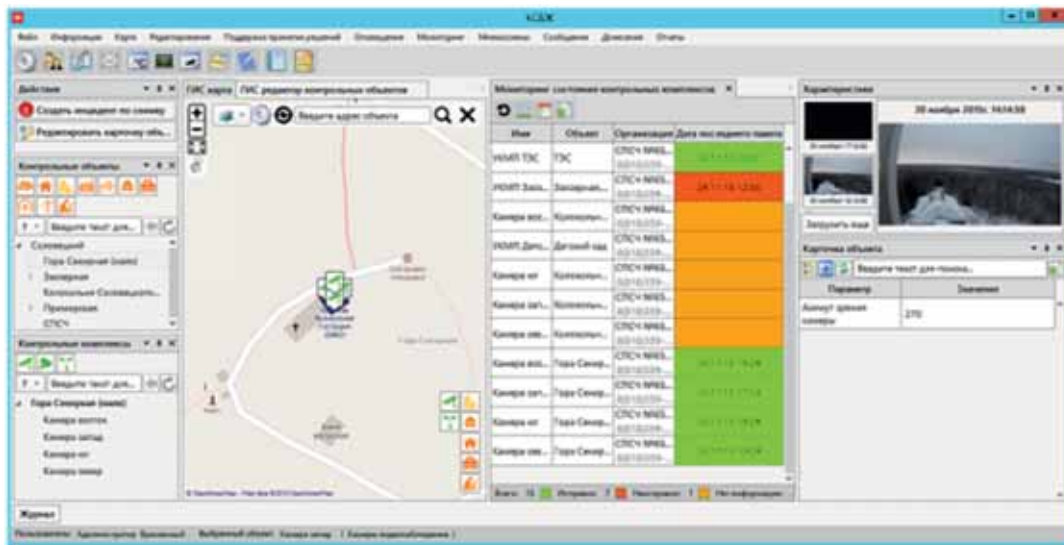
КСБК

Файл Информация Карта Редактирование Поддержка принятия решений Оповещение Мониторинг Мнемосхемы Сообщения Донесения Отчеты

Действия

Создать инцидент по снимку

Редактировать карточку объ...

Контрольные объекты

Введите текст для...

Соловецкий

Гора Секирная (скит)

Заозерная

Колокольня Соловецкого...

Приморская

СПСЧ

Контрольные комплексы

Введите текст для...

Гора Секирная (скит)

Камера восток

Камера запад

Камера юг

Камера север

ГИС карта ГИС редактор контрольных объектов

Введите адрес объекта

Гора Секирная

Мониторинг состояния контрольных комплексов

| Имя | Объект | Организация | Дата последнего пакета |
|---|---|---|---|
| НАМП ТЭС | ТЭС | СПСЧ №40... | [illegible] |
| НАМП Заоз... | Заозерная... | СПСЧ №40... | 24.11.16 12:00 |
| Камера вос... | Колокольн... | СПСЧ №40... | |
| НАМП Детс... | Детский сад | СПСЧ №40... | |
| Камера юг | Колокольн... | СПСЧ №40... | |
| Камера зап... | Колокольн... | СПСЧ №40... | |
| Камера сев... | Колокольн... | СПСЧ №40... | |
| Камера вос... | Гора Секир... | СПСЧ №40... | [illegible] |
| Камера зап... | Гора Секир... | СПСЧ №40... | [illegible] |
| Камера юг | Гора Секир... | СПСЧ №40... | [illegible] |
| Камера сев... | Гора Секир... | СПСЧ №40... | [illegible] |

Всего: 15 Исправен: 7 Неисправен: 1 Нет информации: 7

Характеристики

30 ноября 2016г. 14:14:58

Запросить еще

Карточка объекта

Введите текст для поиска...

| Параметр | Значение |
|---|---|
| Азимут зрения камеры | 270 |

Журнал

Пользователь: Админов Артем Валентинович Выбранный объект: Камера запад (Камера видеонаблюдения)